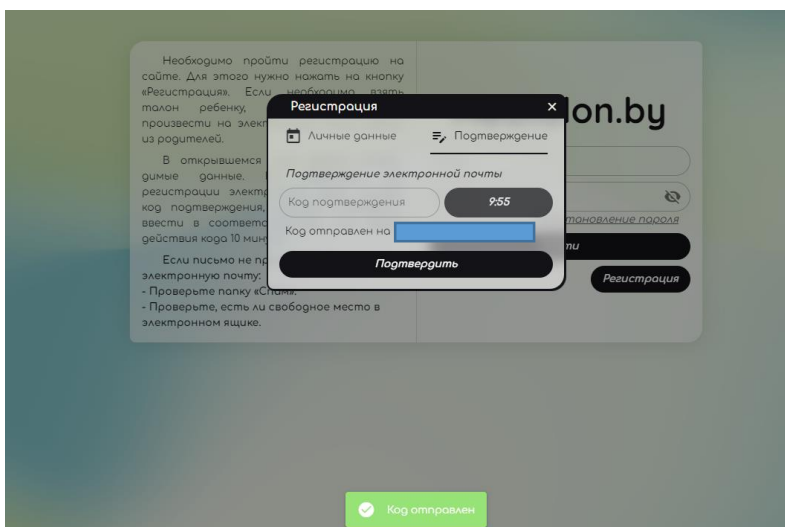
Необходимо пройти регистрацию на сайте. Для этого нужно нажать на кнопку «Регистрация». Если необходимо взять талон ребенку, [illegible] произвести на элек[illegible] из родителей.

В открывшемся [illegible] димые данные. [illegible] регистрации элект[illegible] код подтверждения, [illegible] ввести в соответс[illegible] действия кода 10 мин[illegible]

Если письмо не пр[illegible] электронную почту:
- Проверьте папку «Спам».
- Проверьте, есть ли свободное место в электронном ящике.

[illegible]on.by

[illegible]становление пароля

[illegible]ти

Регистрация

Регистрация ×

Личные данные

Подтверждение

Подтверждение электронной почты

Код подтверждения

9:55

Код отправлен на

Подтвердить

Код отправлен